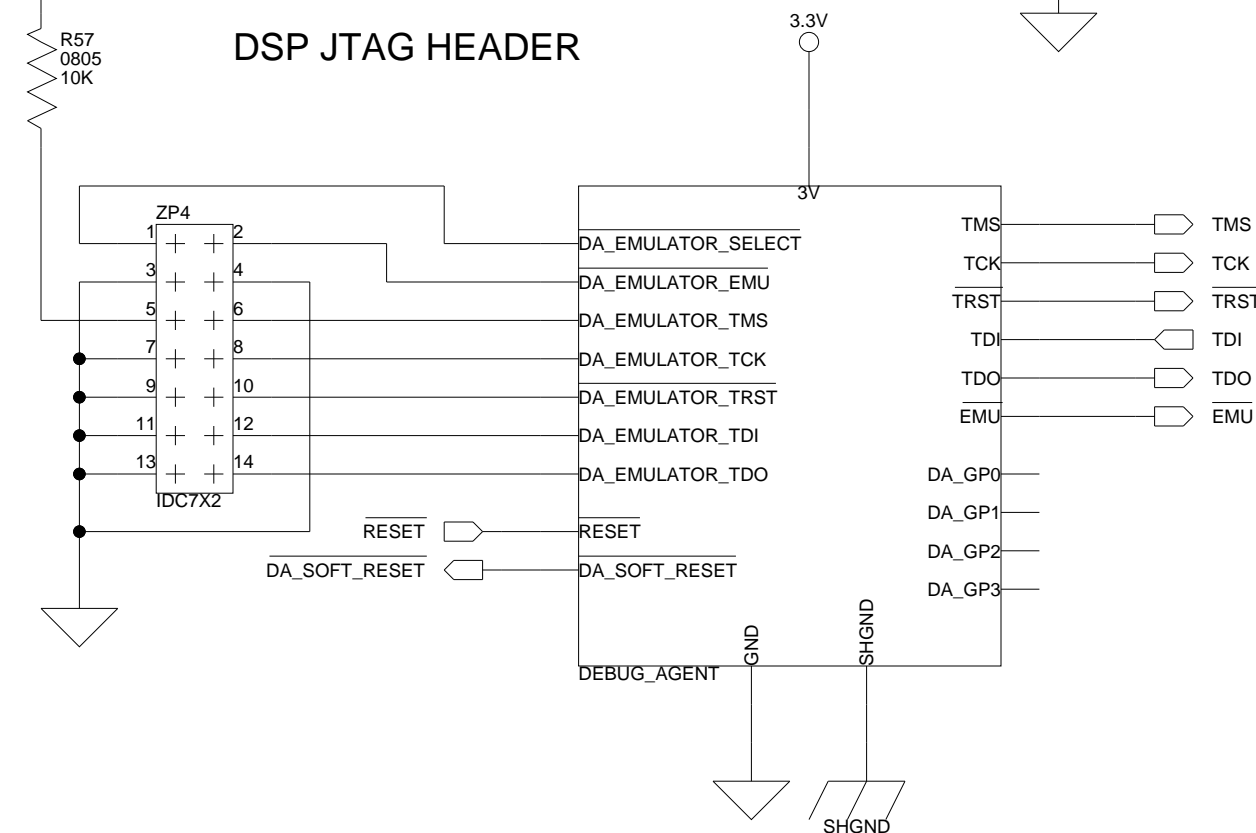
R57
0805
10K

DSP JTAG HEADER

3.3V

3V

ZP4

1 2
3 4
5 6
7 8
9 10
11 12
13 14

IDC7X2

$\overline{\text{DA\_EMULATOR\_SELECT}}$
$\overline{\text{DA\_EMULATOR\_EMU}}$
DA_EMULATOR_TMS
DA_EMULATOR_TCK
$\overline{\text{DA\_EMULATOR\_TRST}}$
DA_EMULATOR_TDI
DA_EMULATOR_TDO

$\overline{\text{RESET}}$
$\overline{\text{RESET}}$
$\overline{\text{DA\_SOFT\_RESET}}$
$\overline{\text{DA\_SOFT\_RESET}}$

TMS
TCK
$\overline{\text{TRST}}$
TDI
TDO
$\overline{\text{EMU}}$

DA_GP0
DA_GP1
DA_GP2
DA_GP3

GND
SHGND

DEBUG_AGENT

TMS
TCK
$\overline{\text{TRST}}$
TDI
TDO
$\overline{\text{EMU}}$

SHGND